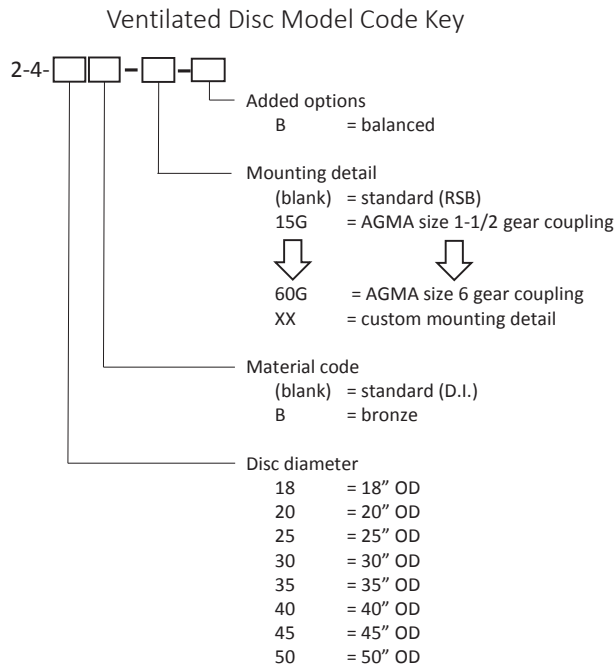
Ventilated Disc Model Code Key

2-4-

Added options
B = balanced

Mounting detail
(blank) = standard (RSB)
15G = AGMA size 1-1/2 gear coupling

60G = AGMA size 6 gear coupling
XX = custom mounting detail

Material code
(blank) = standard (D.I.)
B = bronze

Disc diameter
18 = 18" OD
20 = 20" OD
25 = 25" OD
30 = 30" OD
35 = 35" OD
40 = 40" OD
45 = 45" OD
50 = 50" OD